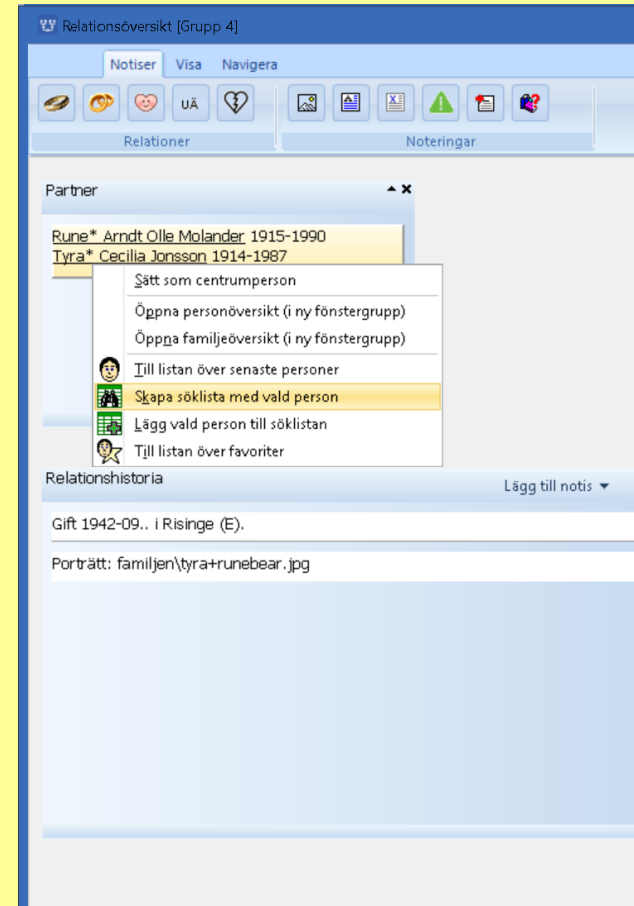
Relationsöversikt [Grupp 4]

Notiser Visa Navigera

UÄ

Relationer

Noteringar

Partner

Rune* Arndt Olle Molander 1915-1990
Tyra* Cecilia Jonsson 1914-1987

Sätt som centrumperson
Öppna personöversikt (i ny fönstergrupp)
Öppna familjeöversikt (i ny fönstergrupp)
Till listan över senaste personer
Skapa söklista med vald person
Lägg vald person till söklistan
Till listan över favoriter

Relationshistoria

Lägg till notis

Gift 1942-09.. i Risinge (E).

Porträtt: familjen\tyra+runebear.jpg